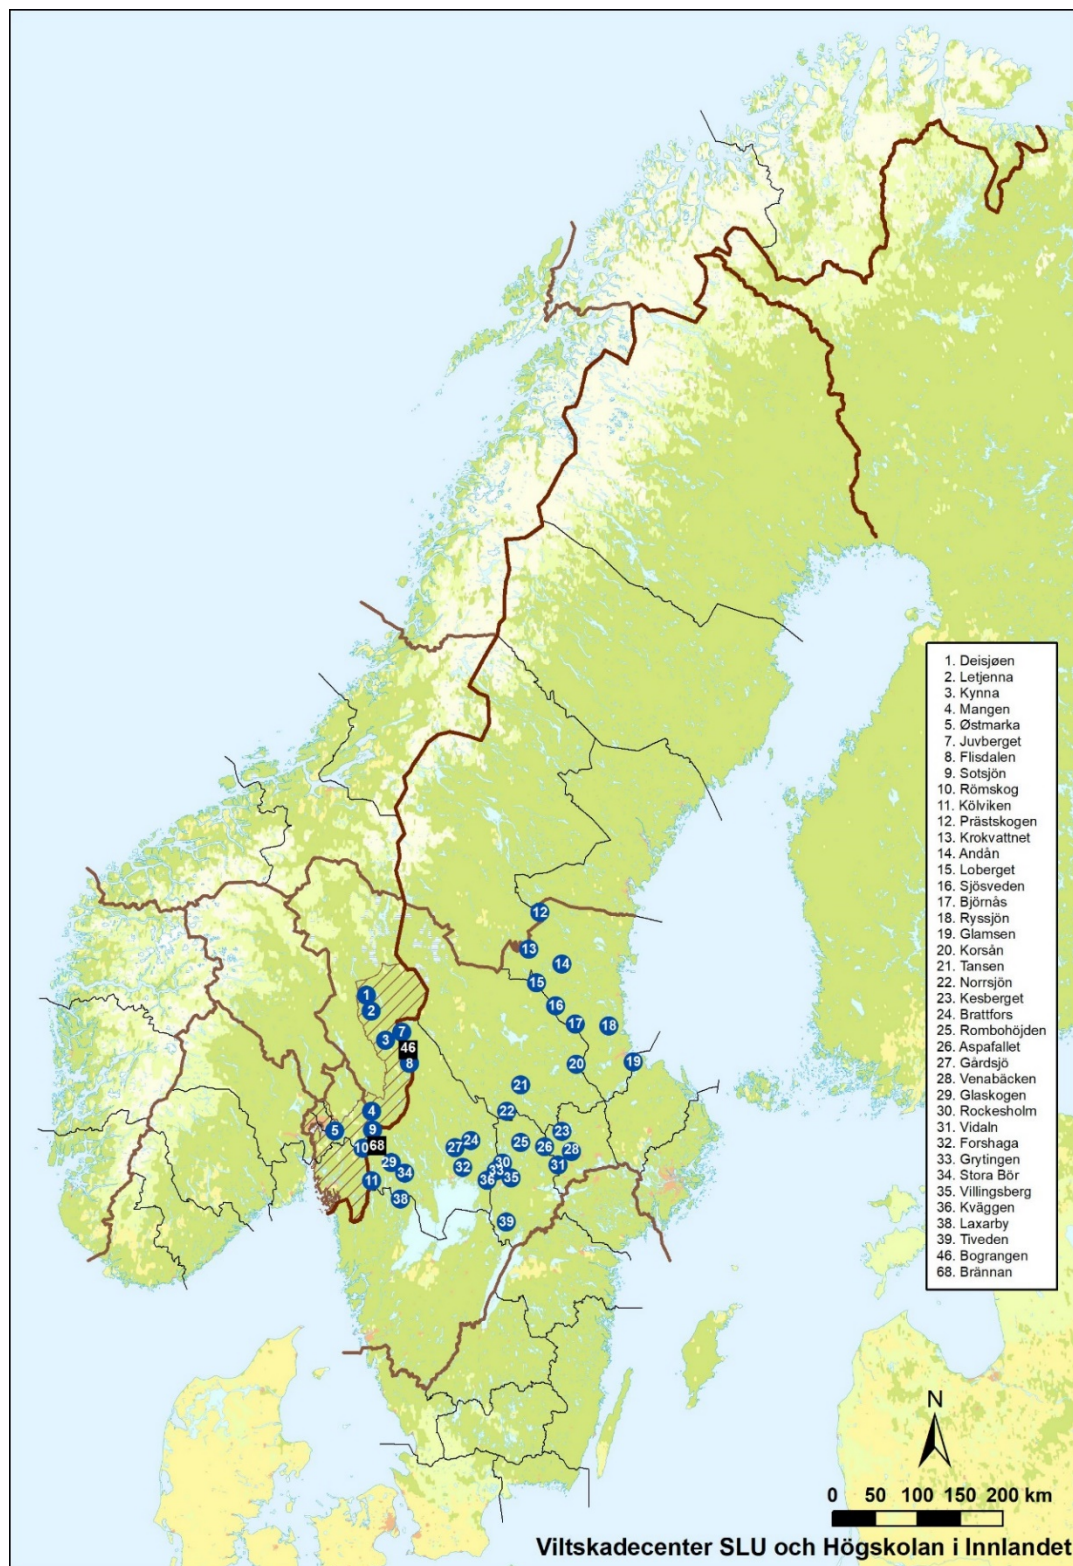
12
13
14
15
16
17
18
1
2
7
3
46
8
20
19
21
4
22
5
9
23
68
10
27
24
25
26
28
29
34
32
33
30
36
35
31
11
38
39

1. Deisjøen
2. Letjenna
3. Kynna
4. Mangen
5. Østmarka
7. Juvberget
8. Flisdalen
9. Sotsjön
10. Römskog
11. Kölviken
12. Prästskogen
13. Krokvattnet
14. Andån
15. Loberget
16. Sjösveden
17. Björnås
18. Ryssjön
19. Glamsen
20. Korsån
21. Tansen
22. Norrsjön
23. Kesberget
24. Brattfors
25. Rombohöjden
26. Aspafallet
27. Gårdsjö
28. Venabäcken
29. Glaskogen
30. Rockesholm
31. Vidaln
32. Forshaga
33. Grytingen
34. Stora Bör
35. Villingsberg
36. Kväggen
38. Laxarby
39. Tiveden
46. Bograngen
68. Brännan

N

0 50 100 150 200 km

Viltskadecenter SLU och Högskolan i Innlandet